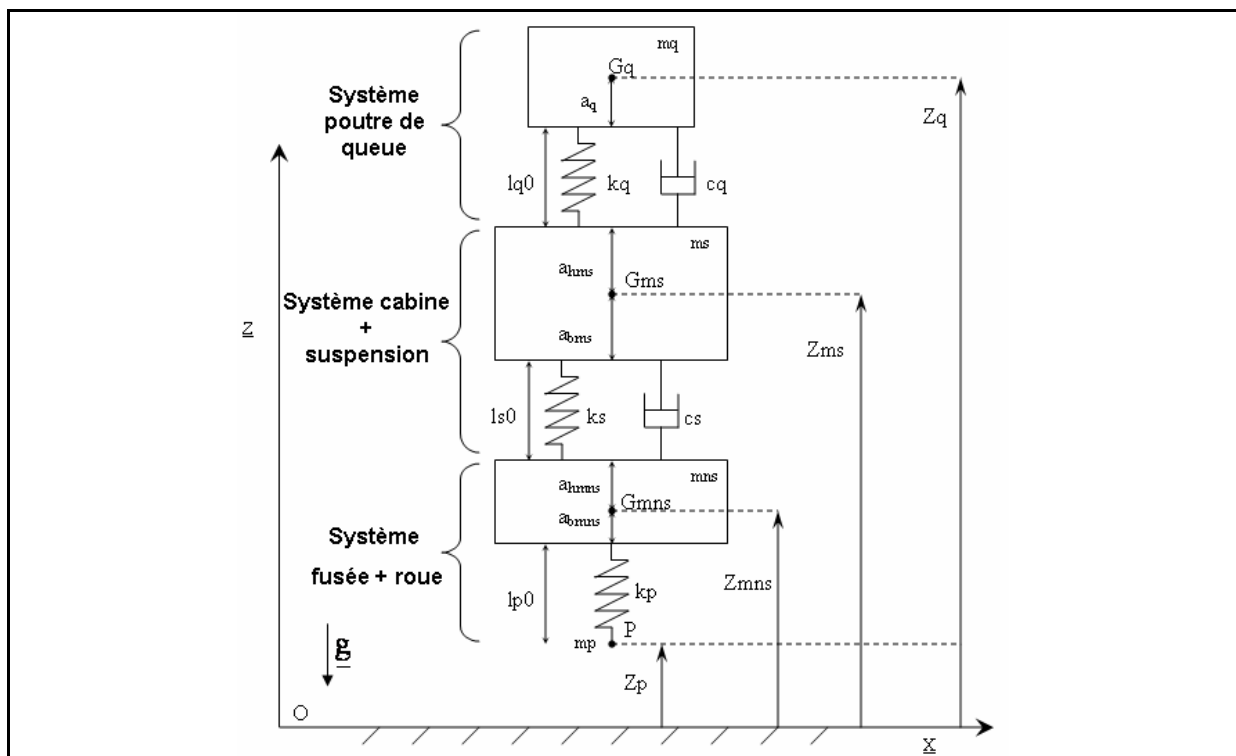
Système poutre de queue

mq

Gq

$a_q$

Zq

lq0

kq

cq

ms

$a_{hms}$

Gms

Système cabine + suspension

Z

$a_{bms}$

Zms

ls0

ks

cs

mns

$a_{hmns}$

Gmns

$a_{bmns}$

Système fusée + roue

Zmns

lp0

kp

P

mp

g

Zp

O

X